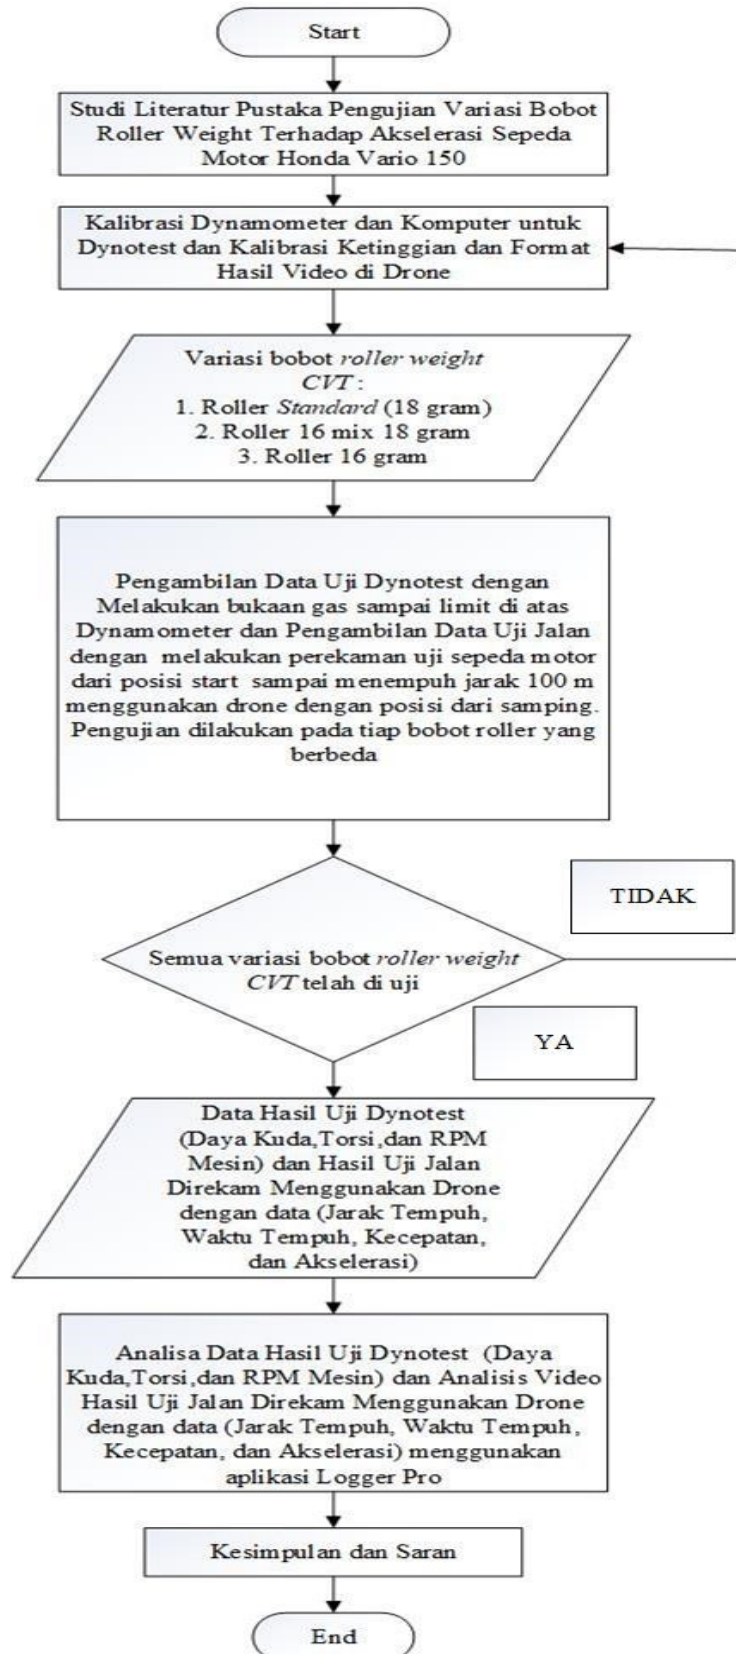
Start

Studi Literatur Pustaka Pengujian Variasi Bobot Roller Weight Terhadap Akselerasi Sepeda Motor Honda Vario 150

Kalibrasi Dynamometer dan Komputer untuk Dynotest dan Kalibrasi Ketinggian dan Format Hasil Video di Drone

Variasi bobot *roller weight* *CVT* :
1. Roller *Standard* (18 gram)
2. Roller 16 mix 18 gram
3. Roller 16 gram

Pengambilan Data Uji Dynotest dengan Melakukan bukaan gas sampai limit di atas Dynamometer dan Pengambilan Data Uji Jalan dengan melakukan perekaman uji sepeda motor dari posisi start sampai menempuh jarak 100 m menggunakan drone dengan posisi dari samping. Pengujian dilakukan pada tiap bobot roller yang berbeda

TIDAK

Semua variasi bobot *roller weight* *CVT* telah di uji

YA

Data Hasil Uji Dynotest (Daya Kuda,Torsi,dan RPM Mesin) dan Hasil Uji Jalan Direkam Menggunakan Drone dengan data (Jarak Tempuh, Waktu Tempuh, Kecepatan, dan Akselerasi)

Analisa Data Hasil Uji Dynotest (Daya Kuda,Torsi,dan RPM Mesin) dan Analisis Video Hasil Uji Jalan Direkam Menggunakan Drone dengan data (Jarak Tempuh, Waktu Tempuh, Kecepatan, dan Akselerasi) menggunakan aplikasi Logger Pro

Kesimpulan dan Saran

End